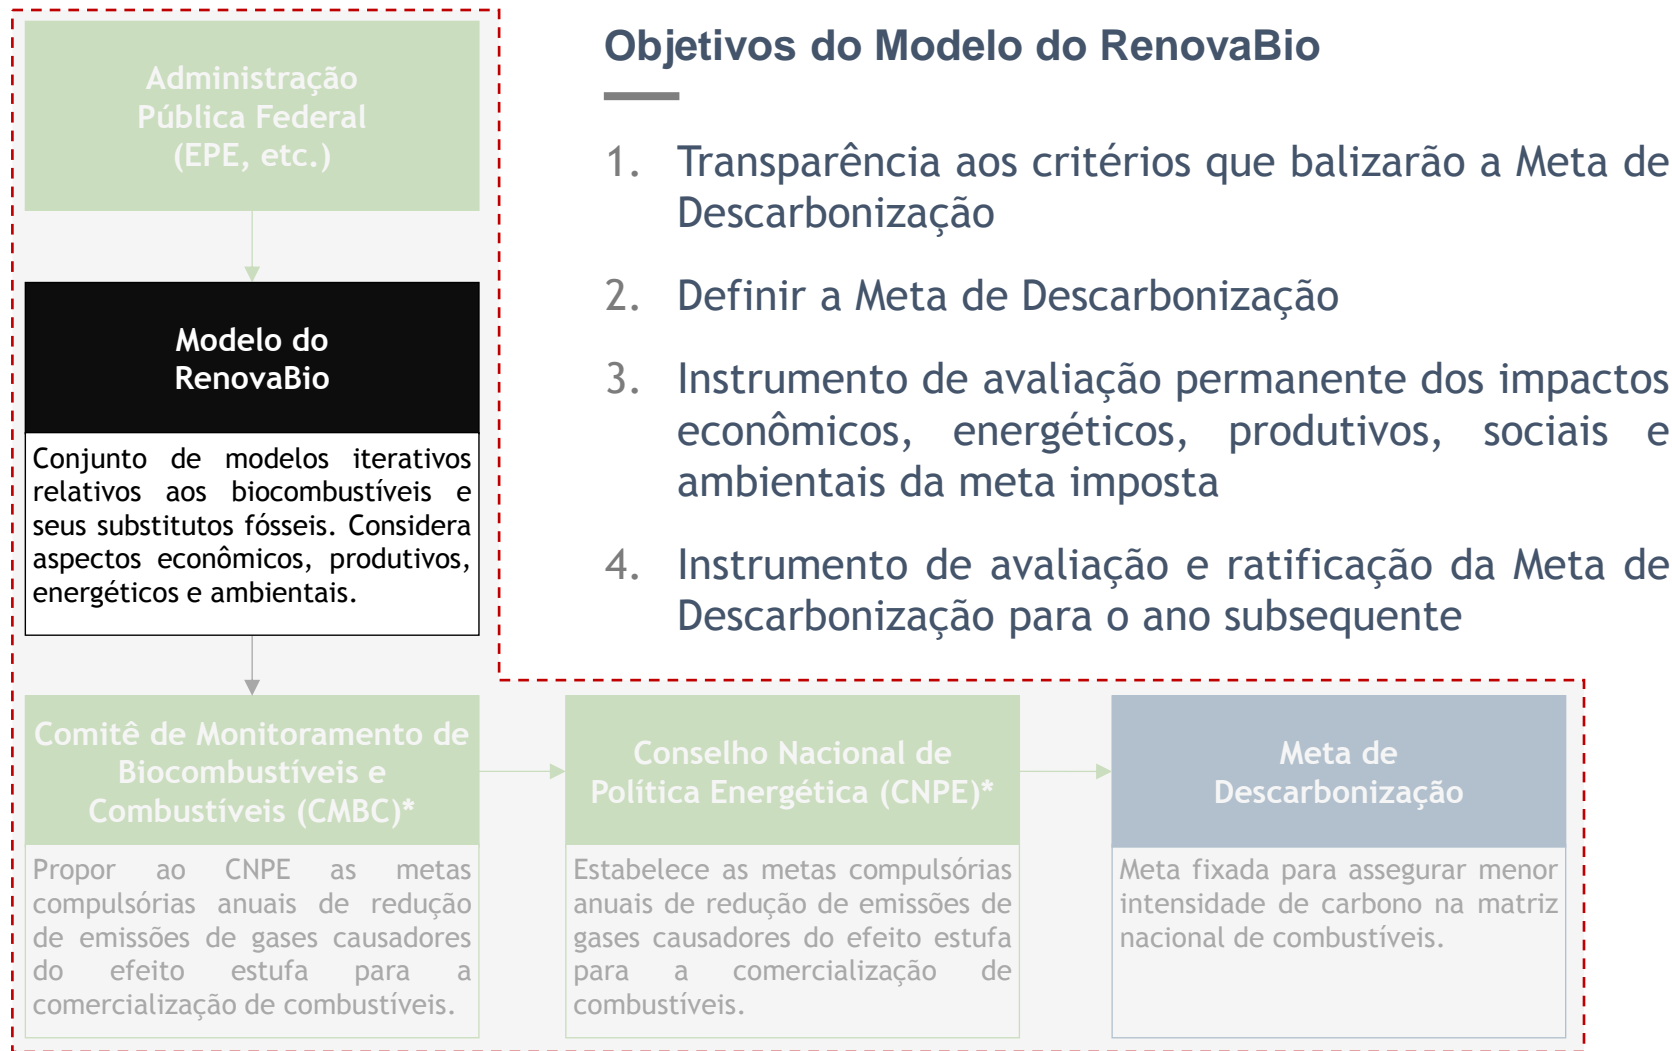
Administração Pública Federal (EPE, etc.)

Modelo do RenovaBio

Conjunto de modelos iterativos relativos aos biocombustíveis e seus substitutos fósseis. Considera aspectos econômicos, produtivos, energéticos e ambientais.

Objetivos do Modelo do RenovaBio

1. Transparência aos critérios que balizarão a Meta de Descarbonização

2. Definir a Meta de Descarbonização

3. Instrumento de avaliação permanente dos impactos econômicos, energéticos, produtivos, sociais e ambientais da meta imposta

4. Instrumento de avaliação e ratificação da Meta de Descarbonização para o ano subsequente

Comitê de Monitoramento de Biocombustíveis e Combustíveis (CMBC)*

Propor ao CNPE as metas compulsórias anuais de redução de emissões de gases causadores do efeito estufa para a comercialização de combustíveis.

Conselho Nacional de Política Energética (CNPE)*

Estabelece as metas compulsórias anuais de redução de emissões de gases causadores do efeito estufa para a comercialização de combustíveis.

Meta de Descarbonização

Meta fixada para assegurar menor intensidade de carbono na matriz nacional de combustíveis.